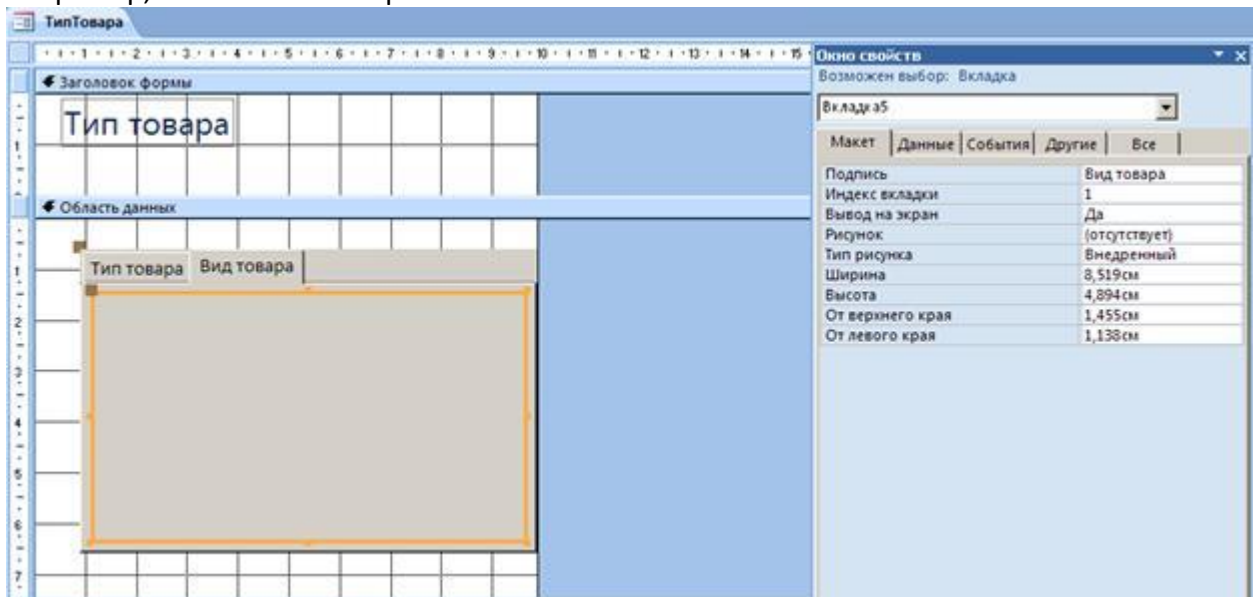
ТипТовара

· 1 · 2 · 3 · 4 · 5 · 6 · 7 · 8 · 9 · 10 · 11 · 12 · 13 · 14 · 15

Заголовок формы

Тип товара

Область данных

Тип товара Вид товара

1
2
3
4
5
6
7

Окно свойств
Возможен выбор: Вкладка

Вкладка5

Макет | Данные | События | Другие | Все

| | |
|---|---|
| Подпись | Вид товара |
| Индекс вкладки | 1 |
| Вывод на экран | Да |
| Рисунок | (отсутствует) |
| Тип рисунка | Внедренный |
| Ширина | 8,519см |
| Высота | 4,894см |
| От верхнего края | 1,455см |
| От левого края | 1,138см |